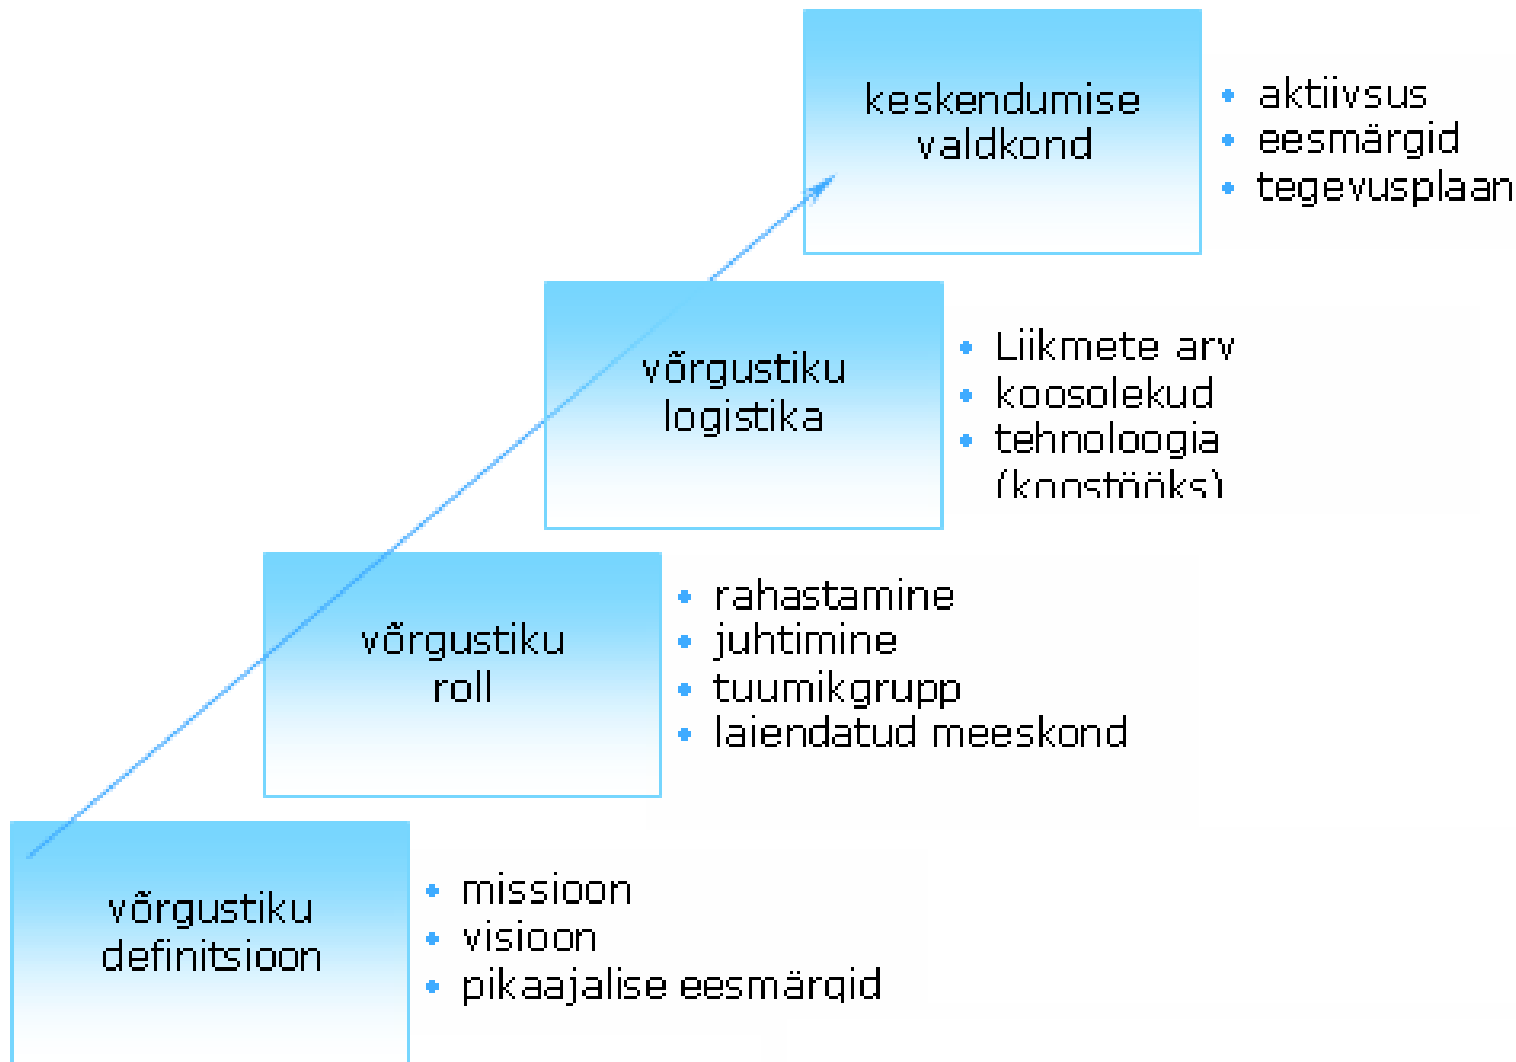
keskendumise valdkond

- aktiivsus
- eesmärgid
- tegevusplaan

võrgustiku logistika

- Liikmete arv
- koosolekud
- tehnoloogia (koostööks)

võrgustiku roll

- rahastamine
- juhtimine
- tuumikgrupp
- laiendatud meeskond

võrgustiku definitsioon

- missioon
- visioon
- pikaajalise eesmärgid